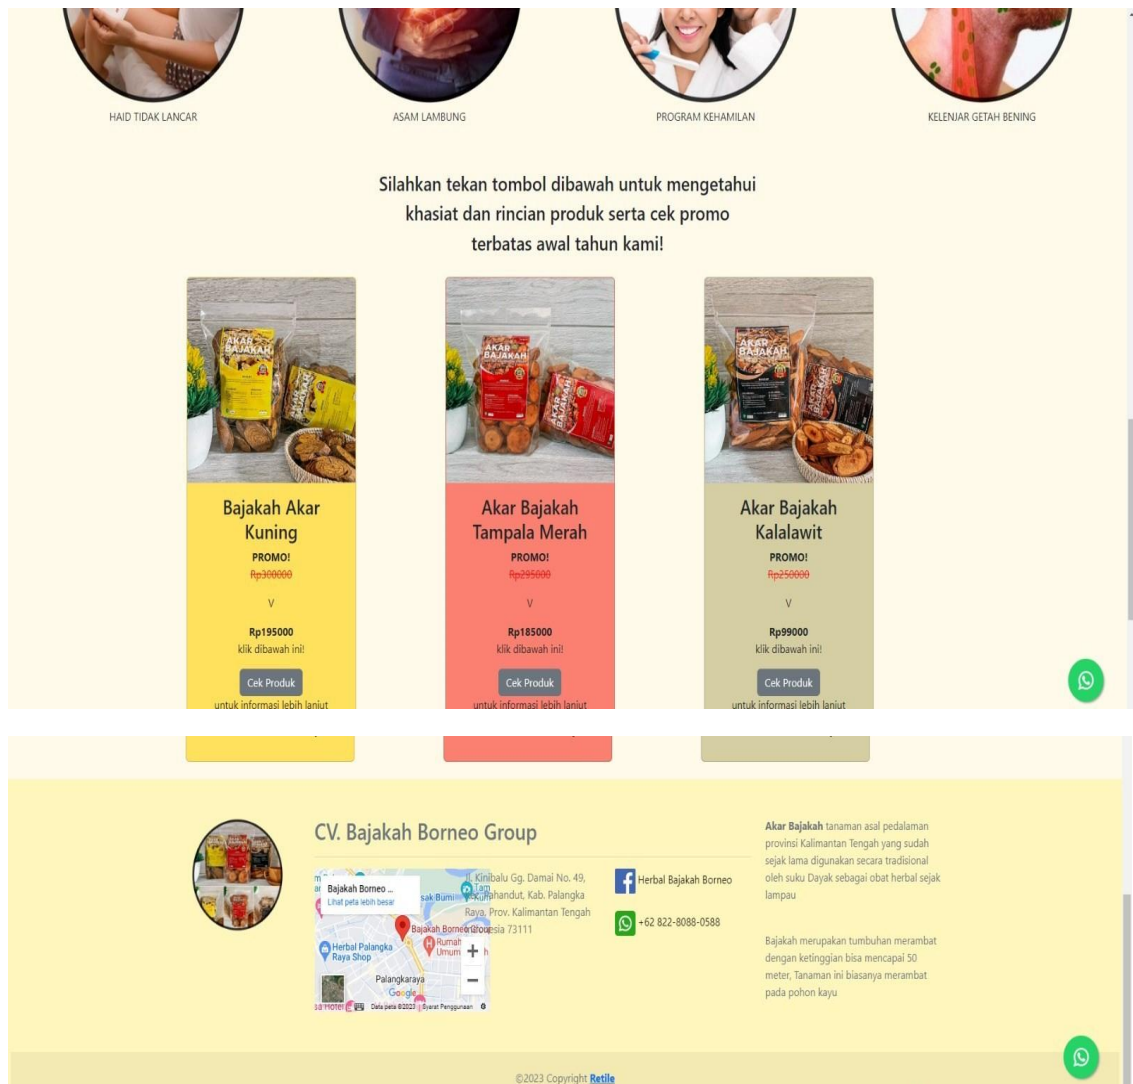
HAID TIDAK LANCAR

ASAM LAMBUNG

PROGRAM KEHAMILAN

KELENJAR GETAH BENING

Silahkan tekan tombol dibawah untuk mengetahui khasiat dan rincian produk serta cek promo terbatas awal tahun kami!

AKAR BAJAKAH

Bajakah Akar Kuning
PROMO!
Rp300000
V
Rp195000
klik dibawah ini!
Cek Produk
untuk informasi lebih lanjut

AKAR BAJAKAH

Akar Bajakah Tampala Merah
PROMO!
Rp295000
V
Rp185000
klik dibawah ini!
Cek Produk
untuk informasi lebih lanjut

AKAR BAJAKAH

Akar Bajakah Kalalawit
PROMO!
Rp250000
V
Rp99000
klik dibawah ini!
Cek Produk
untuk informasi lebih lanjut

CV. Bajakah Borneo Group

Bajakah Borneo ...
Lihat peta lebih besar
Bajakah Borneo Group
Herbal Palangka Raya Shop
Rumah Umum
Palangkaraya
Google
Data peta ©2023 Syarat Penggunaan

Jl. Kinibalu Gg. Damai No. 49, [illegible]handut, Kab. Palangka Raya, Prov. Kalimantan Tengah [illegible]esia 73111

Herbal Bajakah Borneo

+62 822-8088-0588

Akar Bajakah tanaman asal pedalaman provinsi Kalimantan Tengah yang sudah sejak lama digunakan secara tradisional oleh suku Dayak sebagai obat herbal sejak lampau

Bajakah merupakan tumbuhan merambat dengan ketinggian bisa mencapai 50 meter, Tanaman ini biasanya merambat pada pohon kayu

©2023 Copyright Retile